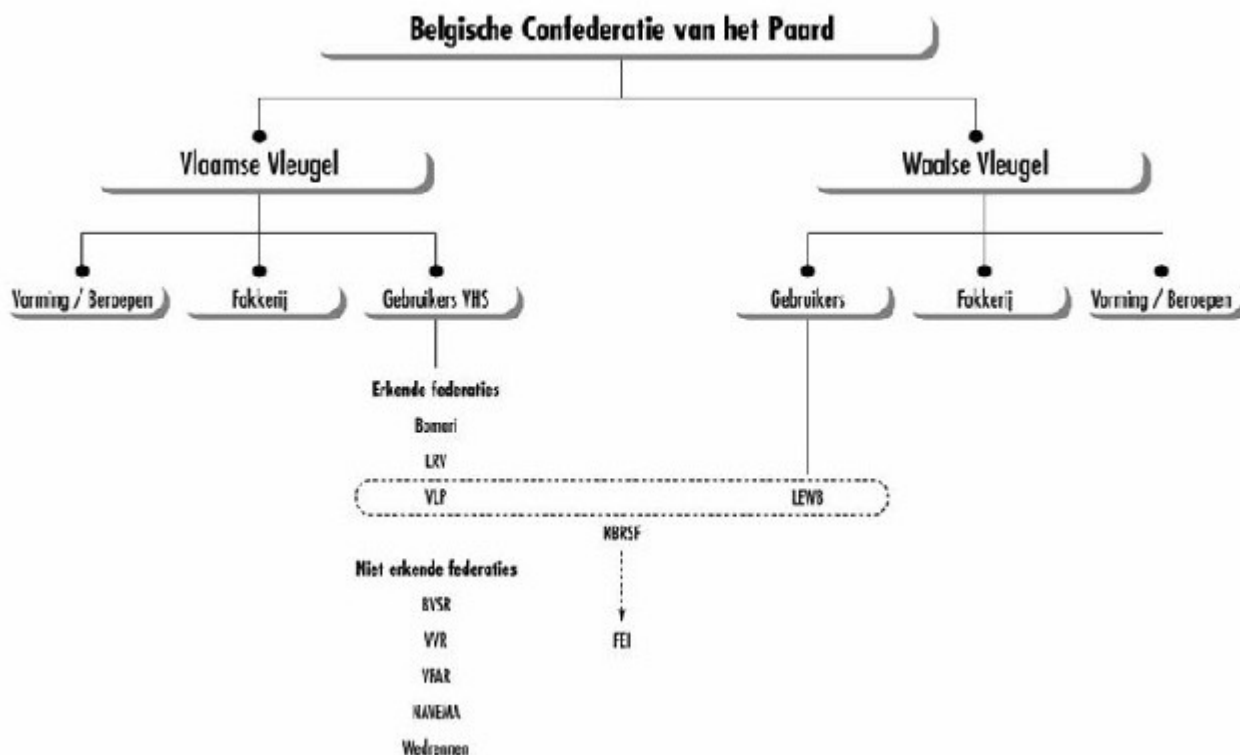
Belgische Confederatie van het Paard

Vlaamse Vleugel

Waalse Vleugel

Vorming / Beroepen

Fokkerij

Gebruikers VHS

Gebruikers

Fokkerij

Vorming / Beroepen

Erkende federaties

Bomari

LRV

VLP

LEWB

KBRSF

FEI

Niet erkende federaties

BVSR

VVR

VFAR

NANEMA

Wedrennen